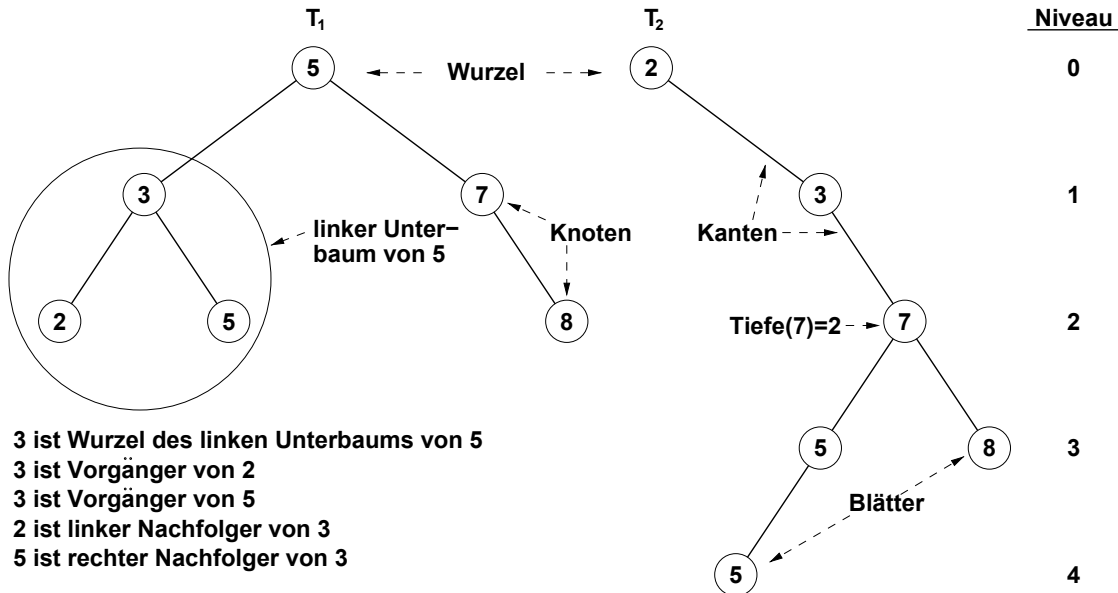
$T_1$

$T_2$

Niveau

5

Wurzel

2

0

3

7

3

1

linker Unterbaum von 5

Knoten

Kanten

2

5

8

Tiefe(7)=2

7

2

5

8

3

Blätter

5

4

3 ist Wurzel des linken Unterbaums von 5
3 ist Vorgänger von 2
3 ist Vorgänger von 5
2 ist linker Nachfolger von 3
5 ist rechter Nachfolger von 3